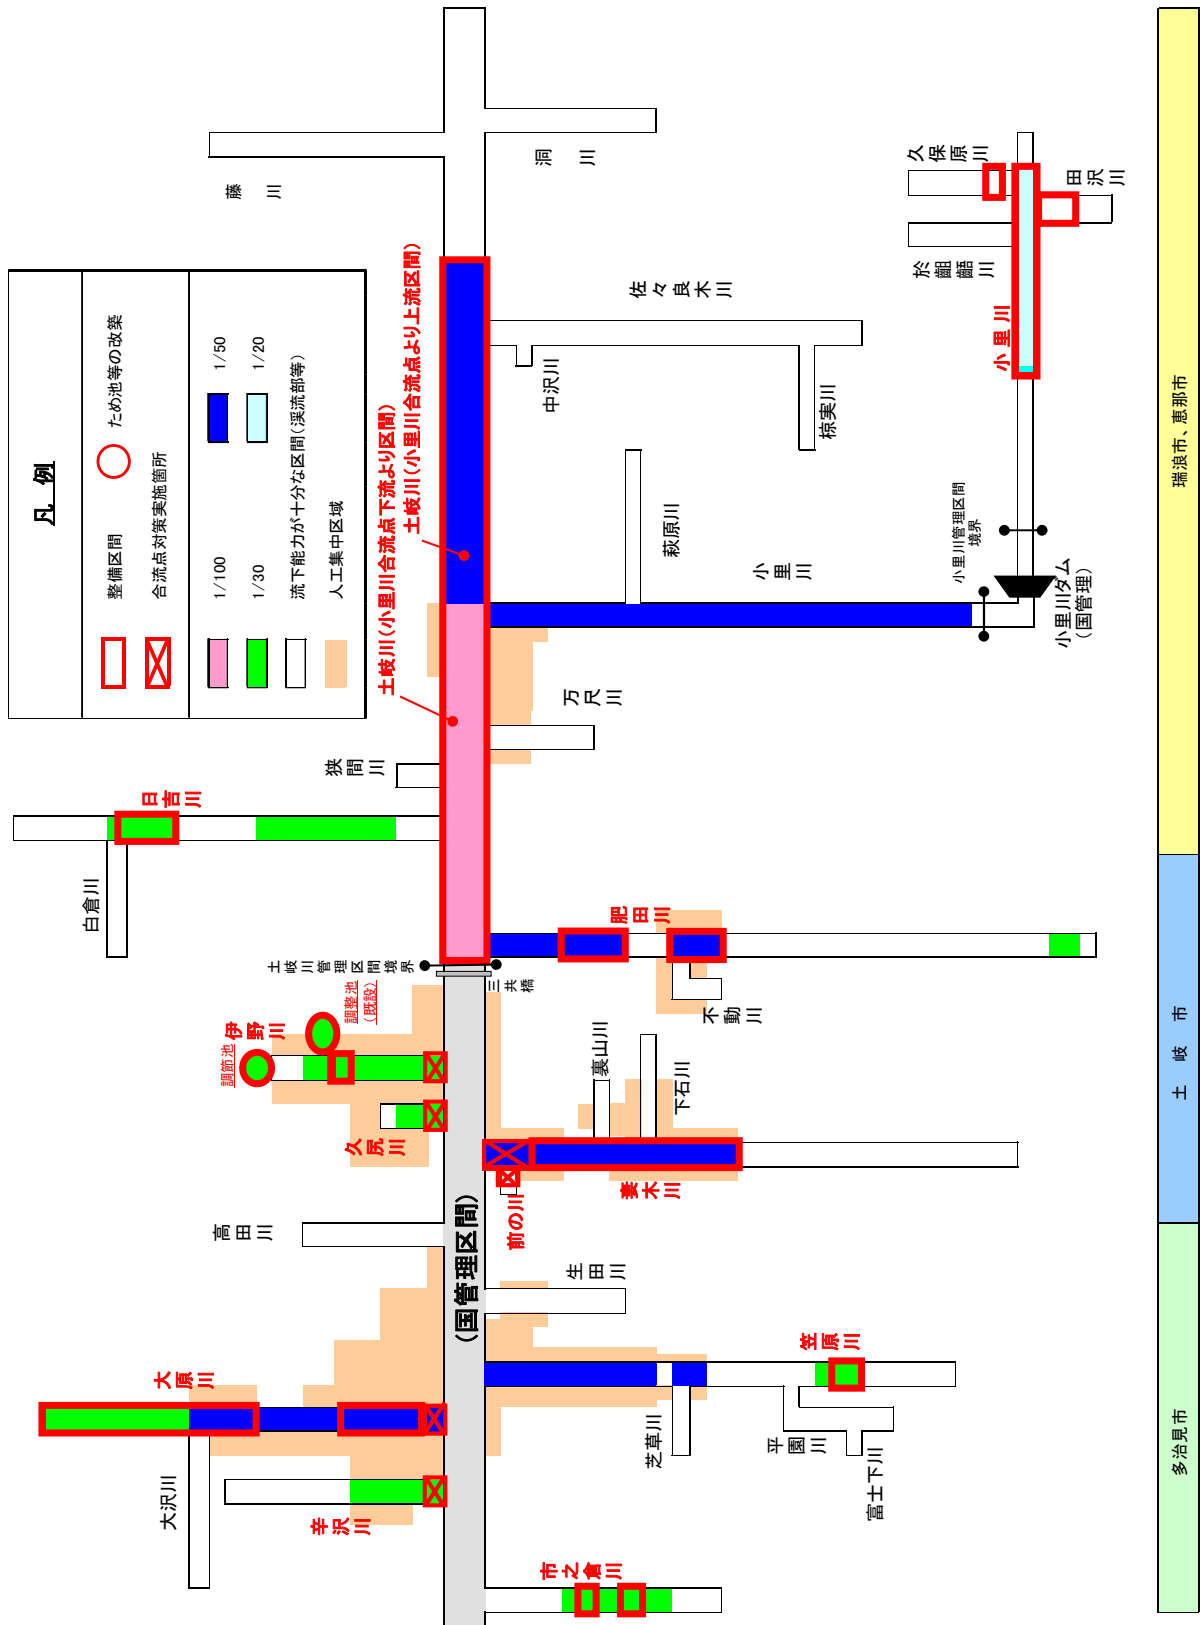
凡例

整備区間
合流点対策実施箇所
ため池等の改築

1/100
1/30
1/50
1/20
流下能力が十分な区間（渓流部等）
人工集中区域

藤川
洞川
久保原川
田沢川
於齣齣川
小里川
佐々良木川
中沢川
椋実川
萩原川
小里川
小里川管理区間境界
小里川ダム（国管理）
土岐川（小里川合流点より上流区間）
土岐川（小里川合流点下流より区間）
万尺川
狭間川
日吉川
白倉川
肥田川
不動川
土岐川管理区間境界
三共橋
調整池（既設）
伊野川
調節池
裏山川
下石川
久尻川
妻木川
前の川
高田川
（国管理区間）
生田川
笠原川
大原川
芝草川
平園川
富士下川
大沢川
辛沢川
市之倉川

瑞浪市、恵那市
土岐市
多治見市